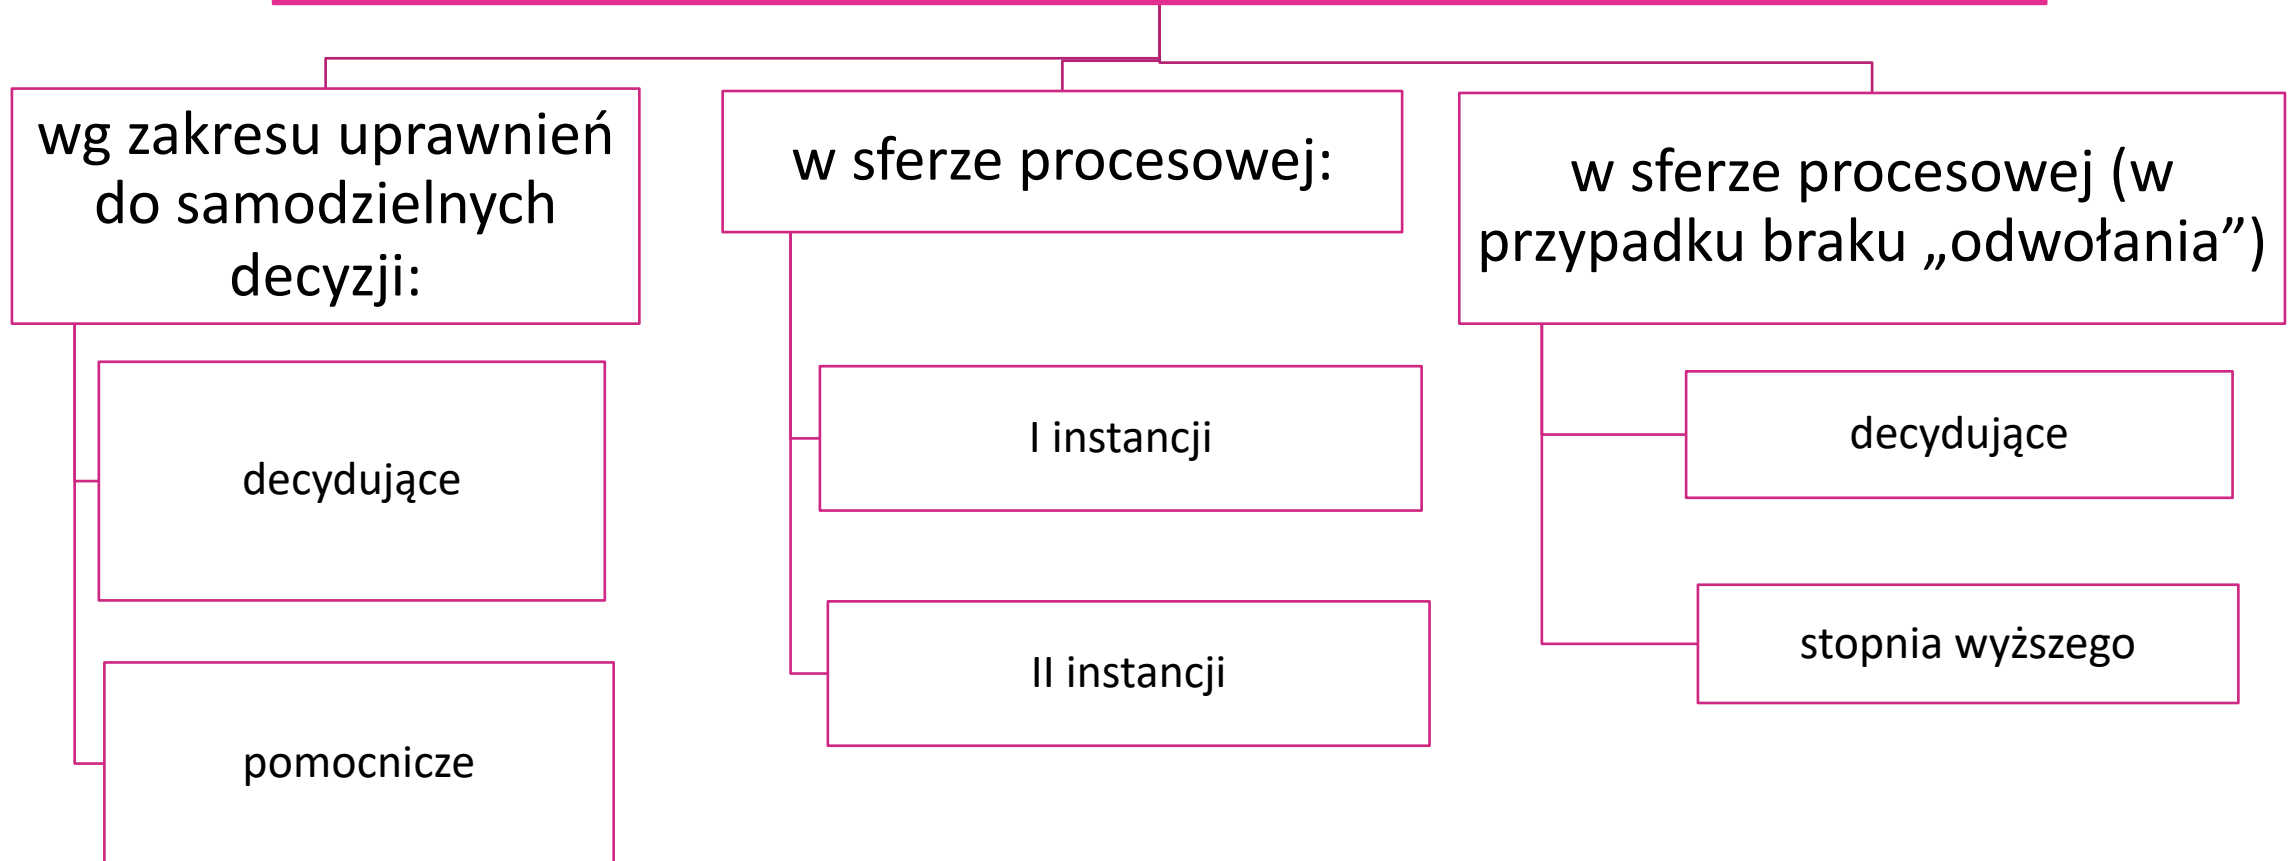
wg zakresu uprawnień do samodzielnych decyzji:

decydujące

pomocnicze

w sferze procesowej:

I instancji

II instancji

w sferze procesowej (w przypadku braku „odwołania”)

decydujące

stopnia wyższego